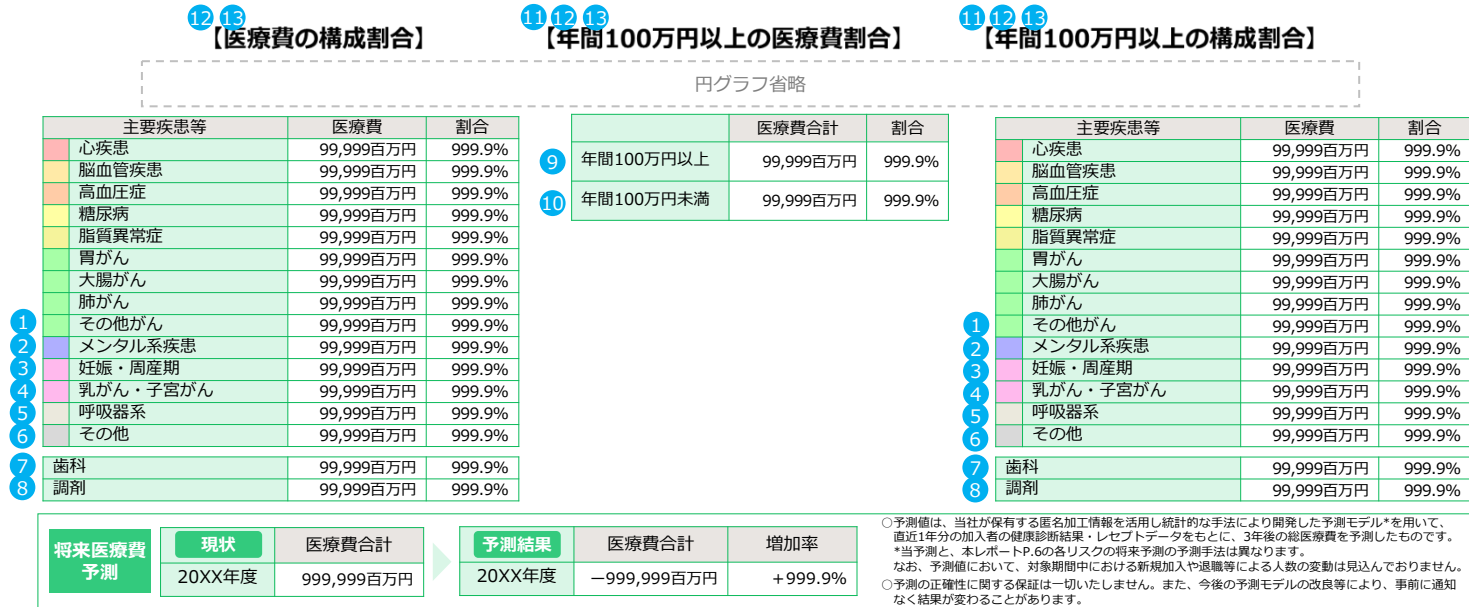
12 13 【医療費の構成割合】

11 12 13 【年間100万円以上の医療費割合】

11 12 13 【年間100万円以上の構成割合】

円グラフ省略

| | 主要疾患等 | 医療費 | 割合 |
|---|---|---|---|
| | 心疾患 | 99,999百万円 | 999.9% |
| | 脳血管疾患 | 99,999百万円 | 999.9% |
| | 高血圧症 | 99,999百万円 | 999.9% |
| | 糖尿病 | 99,999百万円 | 999.9% |
| | 脂質異常症 | 99,999百万円 | 999.9% |
| | 胃がん | 99,999百万円 | 999.9% |
| | 大腸がん | 99,999百万円 | 999.9% |
| | 肺がん | 99,999百万円 | 999.9% |
| 1 | その他がん | 99,999百万円 | 999.9% |
| 2 | メンタル系疾患 | 99,999百万円 | 999.9% |
| 3 | 妊娠・周産期 | 99,999百万円 | 999.9% |
| 4 | 乳がん・子宮がん | 99,999百万円 | 999.9% |
| 5 | 呼吸器系 | 99,999百万円 | 999.9% |
| 6 | その他 | 99,999百万円 | 999.9% |

| | | | |
|---|---|---|---|
| 7 | 歯科 | 99,999百万円 | 999.9% |
| 8 | 調剤 | 99,999百万円 | 999.9% |

| | | 医療費合計 | 割合 |
|---|---|---|---|
| 9 | 年間100万円以上 | 99,999百万円 | 999.9% |
| 10 | 年間100万円未満 | 99,999百万円 | 999.9% |

| | 主要疾患等 | 医療費 | 割合 |
|---|---|---|---|
| | 心疾患 | 99,999百万円 | 999.9% |
| | 脳血管疾患 | 99,999百万円 | 999.9% |
| | 高血圧症 | 99,999百万円 | 999.9% |
| | 糖尿病 | 99,999百万円 | 999.9% |
| | 脂質異常症 | 99,999百万円 | 999.9% |
| | 胃がん | 99,999百万円 | 999.9% |
| | 大腸がん | 99,999百万円 | 999.9% |
| | 肺がん | 99,999百万円 | 999.9% |
| 1 | その他がん | 99,999百万円 | 999.9% |
| 2 | メンタル系疾患 | 99,999百万円 | 999.9% |
| 3 | 妊娠・周産期 | 99,999百万円 | 999.9% |
| 4 | 乳がん・子宮がん | 99,999百万円 | 999.9% |
| 5 | 呼吸器系 | 99,999百万円 | 999.9% |
| 6 | その他 | 99,999百万円 | 999.9% |

| | | | |
|---|---|---|---|
| 7 | 歯科 | 99,999百万円 | 999.9% |
| 8 | 調剤 | 99,999百万円 | 999.9% |

将来医療費予測

| 現状 | 医療費合計 |
|---|---|
| 20XX年度 | 999,999百万円 |

| 予測結果 | 医療費合計 | 増加率 |
|---|---|---|
| 20XX年度 | −999,999百万円 | ＋999.9% |

○予測値は、当社が保有する匿名加工情報を活用し統計的な手法により開発した予測モデル*を用いて、直近1年分の加入者の健康診断結果・レセプトデータをもとに、3年後の総医療費を予測したものです。
*当予測と、本レポートP.6の各リスクの将来予測の予測手法は異なります。
なお、予測値において、対象期間中における新規加入や退職等による人数の変動は見込んでおりません。
○予測の正確性に関する保証は一切いたしません。また、今後の予測モデルの改良等により、事前に通知なく結果が変わることがあります。